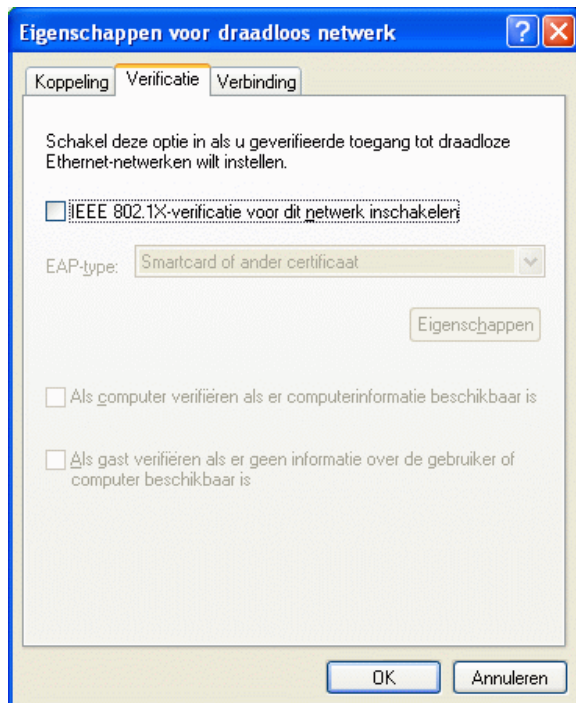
Eigenschappen voor draadloos netwerk

Koppeling
Verificatie
Verbinding

Schakel deze optie in als u geverifieerde toegang tot draadloze Ethernet-netwerken wilt instellen.

IEEE 802.1X-verificatie voor dit netwerk inschakelen

EAP-type: Smartcard of ander certificaat

Eigenschappen

Als computer verifiëren als er computerinformatie beschikbaar is

Als gast verifiëren als er geen informatie over de gebruiker of computer beschikbaar is

OK
Annuleren